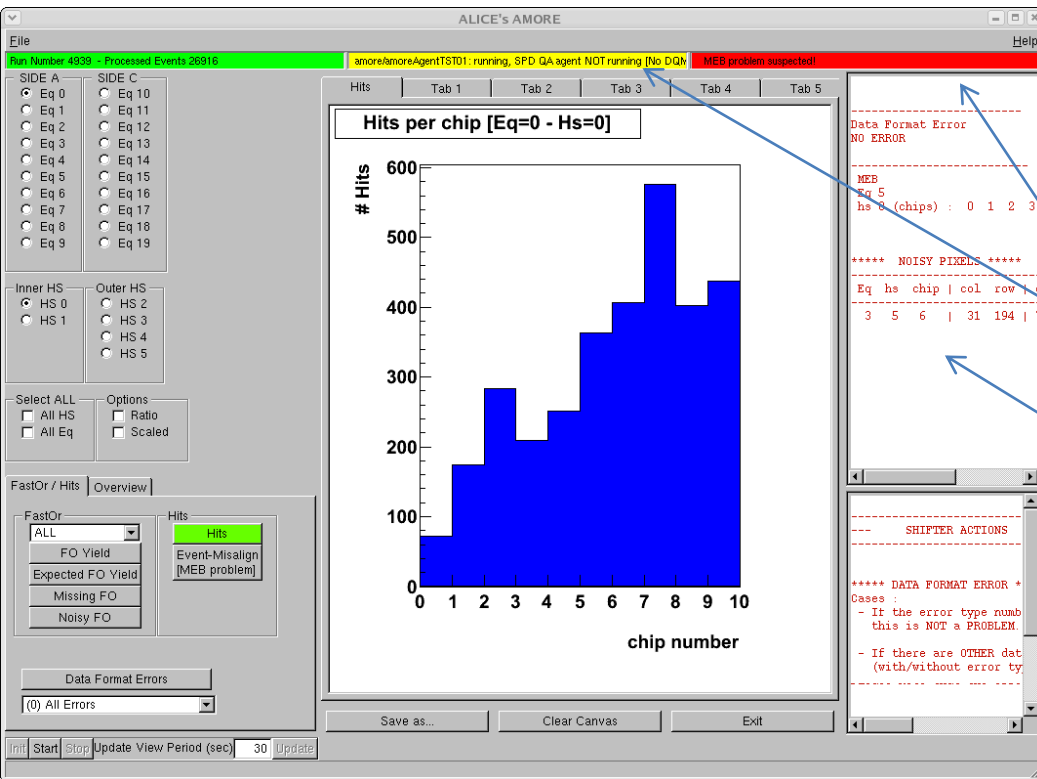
ALICE's AMORE

File

Help

Run Number 4939 - Processed Events 26916

amore/amoreAgentTST01: running, SPD QA agent NOT running [No DQM

MEB problem suspected!

SIDE A
Eq 0
Eq 1
Eq 2
Eq 3
Eq 4
Eq 5
Eq 6
Eq 7
Eq 8
Eq 9

SIDE C
Eq 10
Eq 11
Eq 12
Eq 13
Eq 14
Eq 15
Eq 16
Eq 17
Eq 18
Eq 19

Inner HS
HS 0
HS 1

Outer HS
HS 2
HS 3
HS 4
HS 5

Select ALL
All HS
All Eq

Options
Ratio
Scaled

FastOr / Hits

Overview

FastOr
ALL
FO Yield
Expected FO Yield
Missing FO
Noisy FO

Hits
Hits
Event-Misalign [MEB problem]

Data Format Errors
(0) All Errors

Init Start Stop Update View Period (sec) 30 Update

Hits | Tab 1 | Tab 2 | Tab 3 | Tab 4 | Tab 5

Hits per chip [Eq=0 - Hs=0]

# Hits

600
500
400
300
200
100
0

0 1 2 3 4 5 6 7 8 9 10

chip number

Save as...
Clear Canvas
Exit

Data Format Error
NO ERROR

MEB
Eq 5
hs 0 (chips) : 0 1 2 3

***** NOISY PIXELS *****

Eq hs chip | col row |

3 5 6 | 31 194 |

--- SHIFTER ACTIONS

***** DATA FORMAT ERROR *
Cases :
- If the error type numb
this is NOT a PROBLEM.

- If there are OTHER dat
(with/without error ty